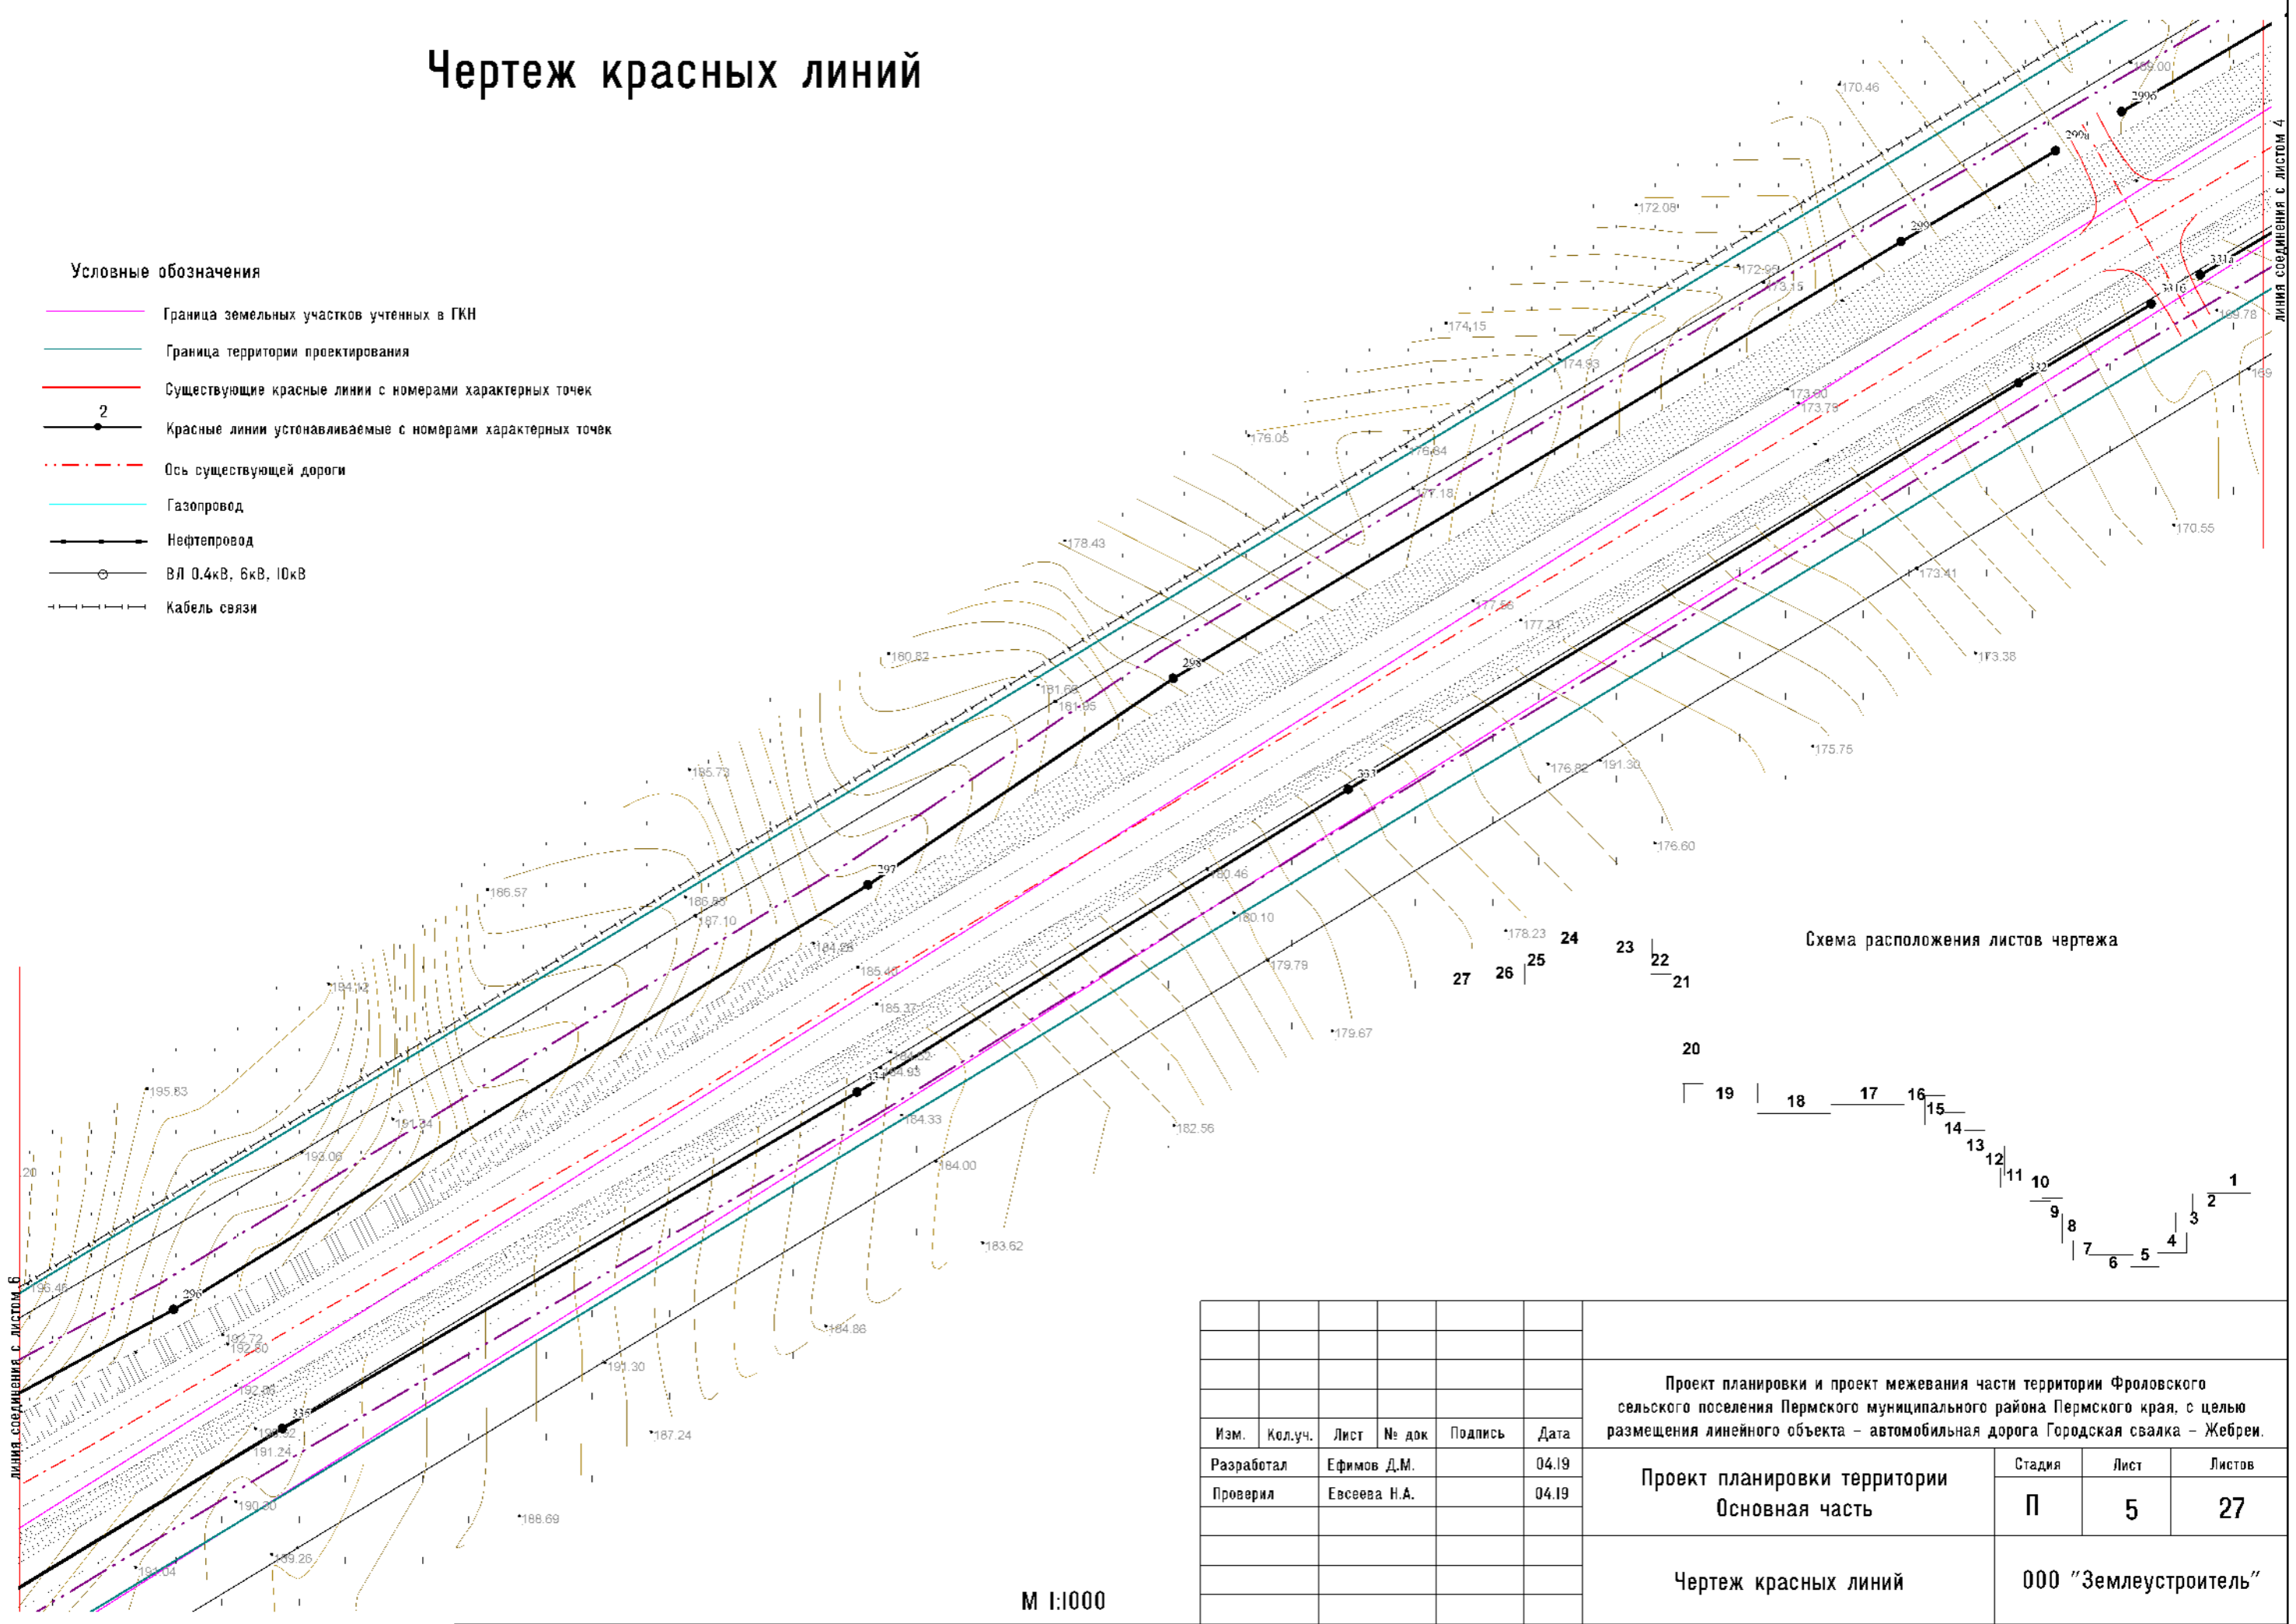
Чертеж красных линий

Условные обозначения

Граница земельных участков учтенных в ГКН

Граница территории проектирования

Существующие красные линии с номерами характерных точек

2

Красные линии устанавливаемые с номерами характерных точек

Ось существующей дороги

Газопровод

Нефтепровод

ВЛ 0.4кВ, 6кВ, 10кВ

Кабель связи

линия соединения с листом 4

линия соединения с листом 6

299б
299а
299
298
297
296
335
334
333
332
331а
331б

170.46
169.00
172.08
172.90
173.15
174.15
174.93
173.80
173.75
176.05
176.84
177.18
178.43
170.55
169.78
169
173.41
177.56
177.21
173.38
180.82
181.66
181.95
175.75
176.82
191.30
185.78
176.60
186.57
186.65
187.10
184.25
180.46
180.10
178.23
179.79
185.46
185.37
179.67
184.12
195.63
184.93
184.33
182.56
181.34
193.08
184.00
183.62
196.46
192.72
192.80
184.86
191.30
192.80
187.24
190.52
191.24
190.30
188.69
189.26
191.04
20

Схема расположения листов чертежа

24 23 22 21 27 26 25 20 19 18 17 16 15 14 13 12 11 10 9 8 7 6 5 4 3 2 1

| Изм. | Кол.уч. | Лист | № док | Подпись | Дата |
|---|---|---|---|---|---|
| Разработал | | Ефимов Д.М. | | | 04.19 |
| Проверил | | Евсеева Н.А. | | | 04.19 |

Проект планировки и проект межевания части территории Фроловского сельского поселения Пермского муниципального района Пермского края, с целью размещения линейного объекта - автомобильная дорога Городская свалка - Жебреи.

Проект планировки территории
Основная часть

| Стадия | Лист | Листов |
|---|---|---|
| П | 5 | 27 |

Чертеж красных линий

ООО "Землеустроитель"

М 1:1000